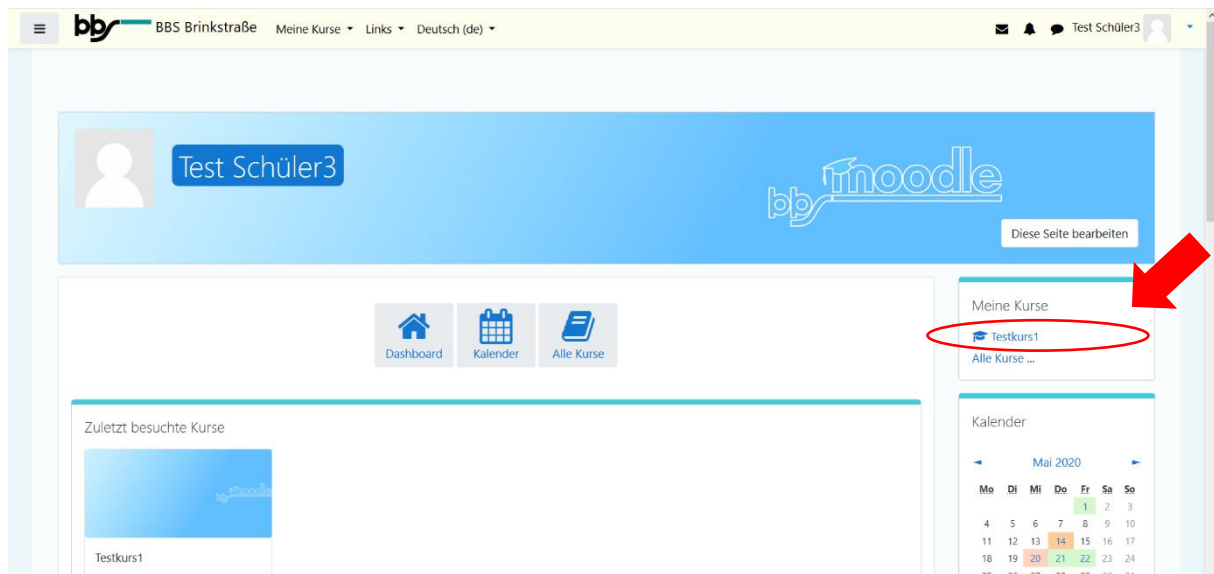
bbs BBS Brinkstraße Meine Kurse Links Deutsch (de)

Test Schüler3

Test Schüler3

bbs moodle

Diese Seite bearbeiten

Dashboard Kalender Alle Kurse

Meine Kurse
Testkurs1
Alle Kurse ...

Zuletzt besuchte Kurse

bbs moodle

Testkurs1

Kalender

◄ Mai 2020 ►

| Mo | Di | Mi | Do | Fr | Sa | So |
|---|---|---|---|---|---|---|
| | | | | 1 | 2 | 3 |
| 4 | 5 | 6 | 7 | 8 | 9 | 10 |
| 11 | 12 | 13 | 14 | 15 | 16 | 17 |
| 18 | 19 | 20 | 21 | 22 | 23 | 24 |
| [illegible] | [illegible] | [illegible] | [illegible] | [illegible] | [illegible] | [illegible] |